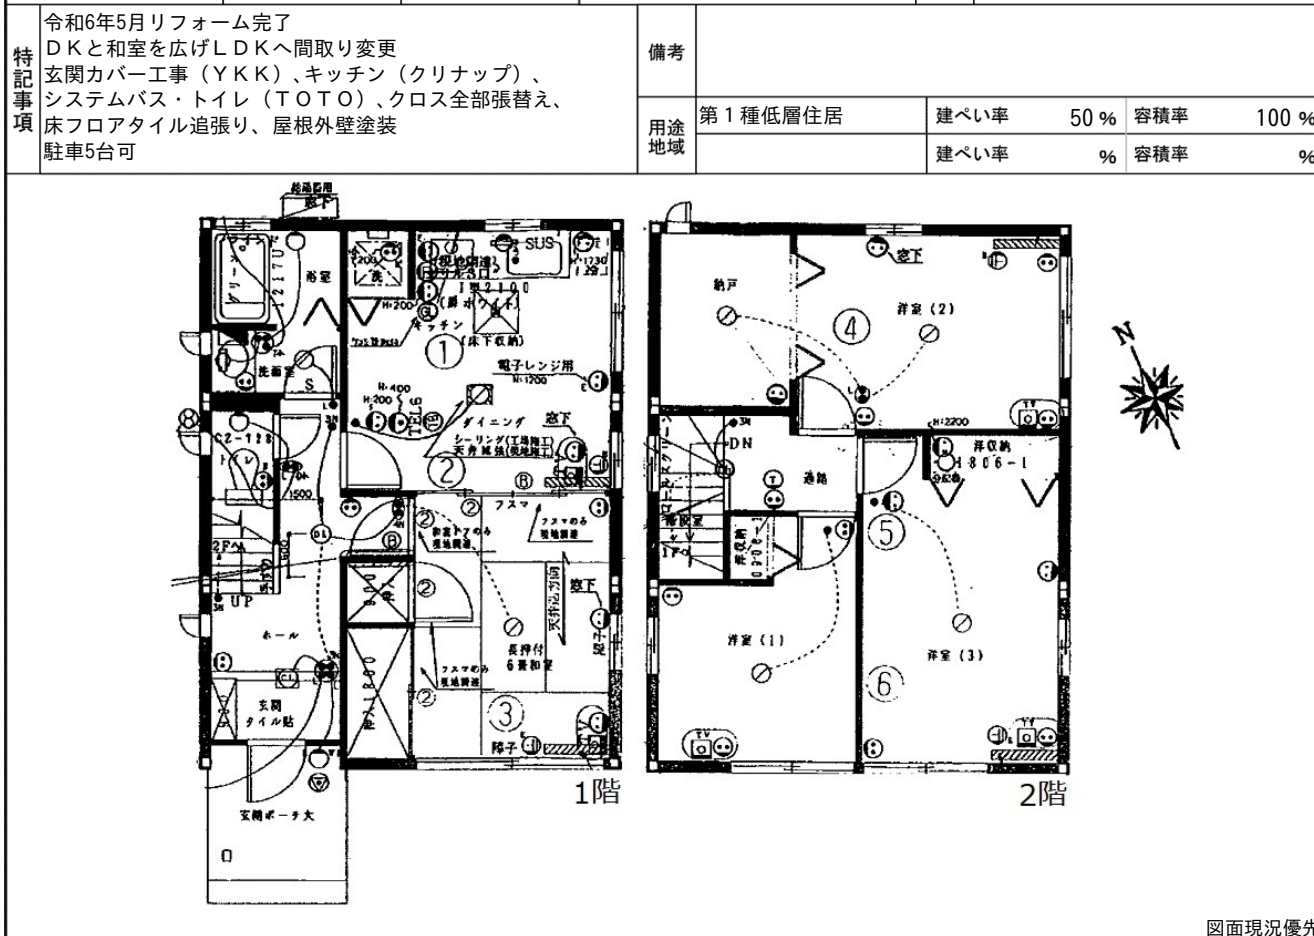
| 特記事項 | 令和6年5月リフォーム完了<br>ＤＫと和室を広げＬＤＫへ間取り変更<br>玄関カバー工事（ＹＫＫ）、キッチン（クリナップ）、<br>システムバス・トイレ（ＴＯＴＯ）、クロス全部張替え、<br>床フロアタイル追張り、屋根外壁塗装<br>駐車5台可 | 備考 | | | | | |
|---|---|---|---|---|---|---|---|
| | | 用途地域 | 第１種低層住居 | 建ぺい率 | 50 % | 容積率 | 100 % |
| | | | | 建ぺい率 | % | 容積率 | % |

給湯器用
窓下
浴室
洗
SUS
キッチン
(床下収納)
洗面室
S
電子レンジ用
H:1200
H:400
H:200
ダイニング
窓下
シーリング(工場施工)
天井照明(現地施工)
トイレ
UP
ホール
玄関
タイル貼
フスマ
長押付
6畳和室
窓下
障子
玄関ポーチ大
① ② ③
1階

納戸
窓下
洋室 (2)
④
DN
通路
洋収納
⑤
洋室 (1)
洋室 (3)
⑥
2階
N

図面現況優先